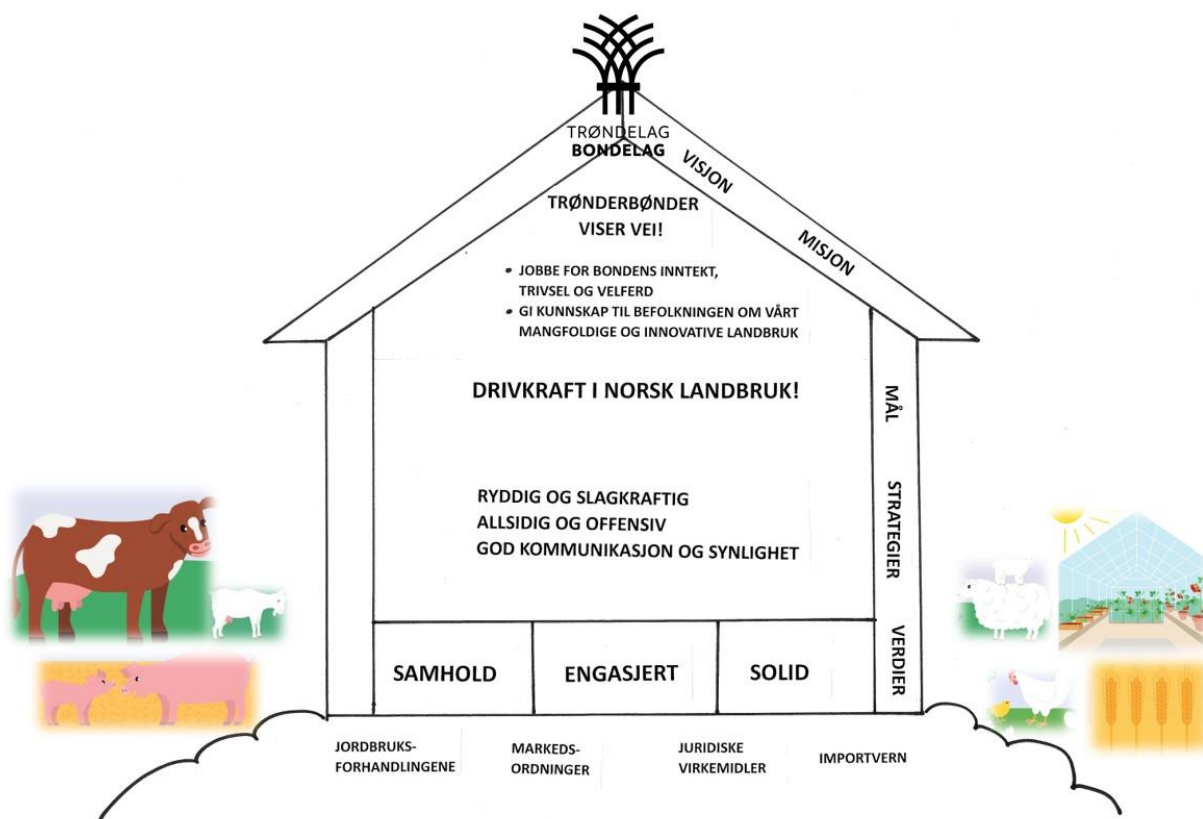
TRØNDELAG
BONDELAG

VISJON

TRØNDERBØNDER VISER VEI!

MISJON

• JOBBE FOR BONDENS INNTEKT, TRIVSEL OG VELFERD
• GI KUNNSKAP TIL BEFOLKNINGEN OM VÅRT MANGFOLDIGE OG INNOVATIVE LANDBRUK

DRIVKRAFT I NORSK LANDBRUK!

MÅL

RYDDIG OG SLAGKRAFTIG
ALLSIDIG OG OFFENSIV
GOD KOMMUNIKASJON OG SYNLIGHET

STRATEGIER

| SAMHOLD | ENGASJERT | SOLID |
|---|---|---|

VERDIER

JORDBRUKSFORHANDLINGENE

MARKEDSORDNINGER

JURIDISKE VIRKEMIDLER

IMPORTVERN